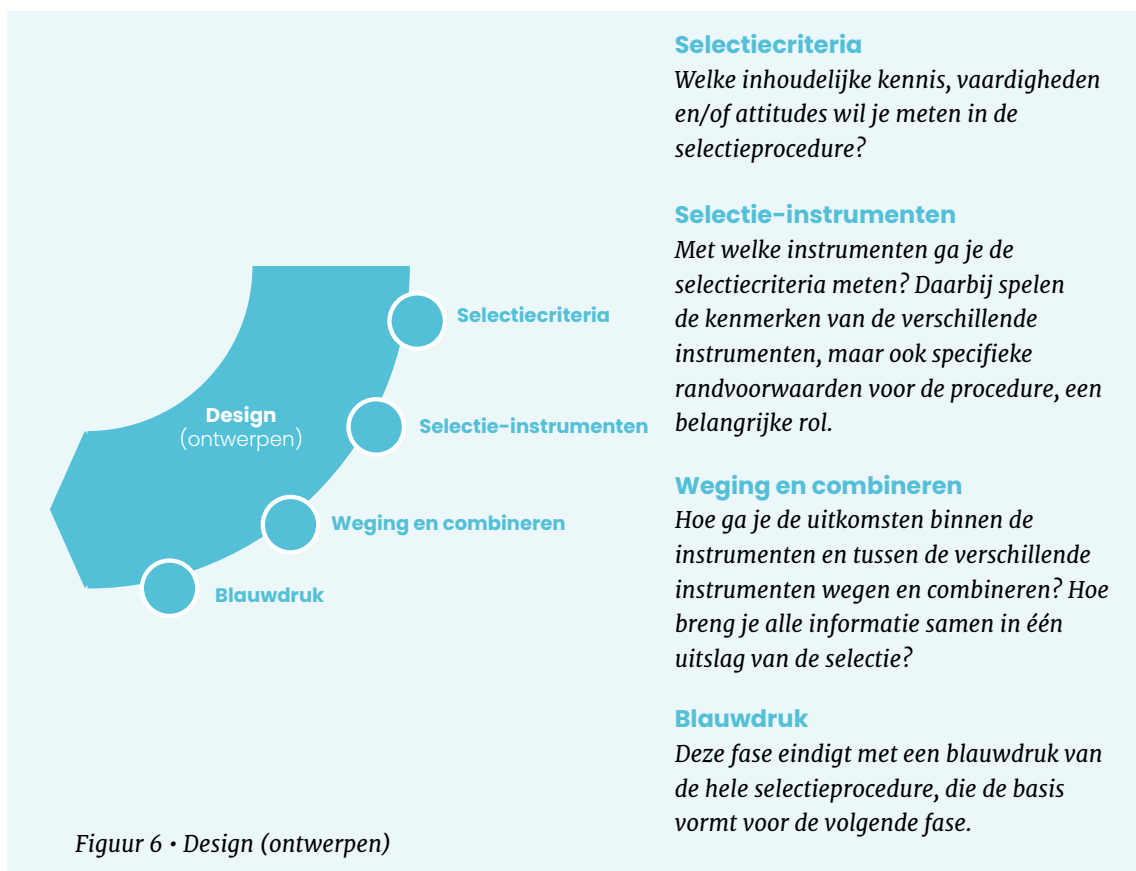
Design
(ontwerpen)

Selectiecriteria

Selectie-instrumenten

Weging en combineren

Blauwdruk

Selectiecriteria
Welke inhoudelijke kennis, vaardigheden en/of attitudes wil je meten in de selectieprocedure?

Selectie-instrumenten
Met welke instrumenten ga je de selectiecriteria meten? Daarbij spelen de kenmerken van de verschillende instrumenten, maar ook specifieke randvoorwaarden voor de procedure, een belangrijke rol.

Weging en combineren
Hoe ga je de uitkomsten binnen de instrumenten en tussen de verschillende instrumenten wegen en combineren? Hoe breng je alle informatie samen in één uitslag van de selectie?

Blauwdruk
Deze fase eindigt met een blauwdruk van de hele selectieprocedure, die de basis vormt voor de volgende fase.

Figuur 6 • Design (ontwerpen)